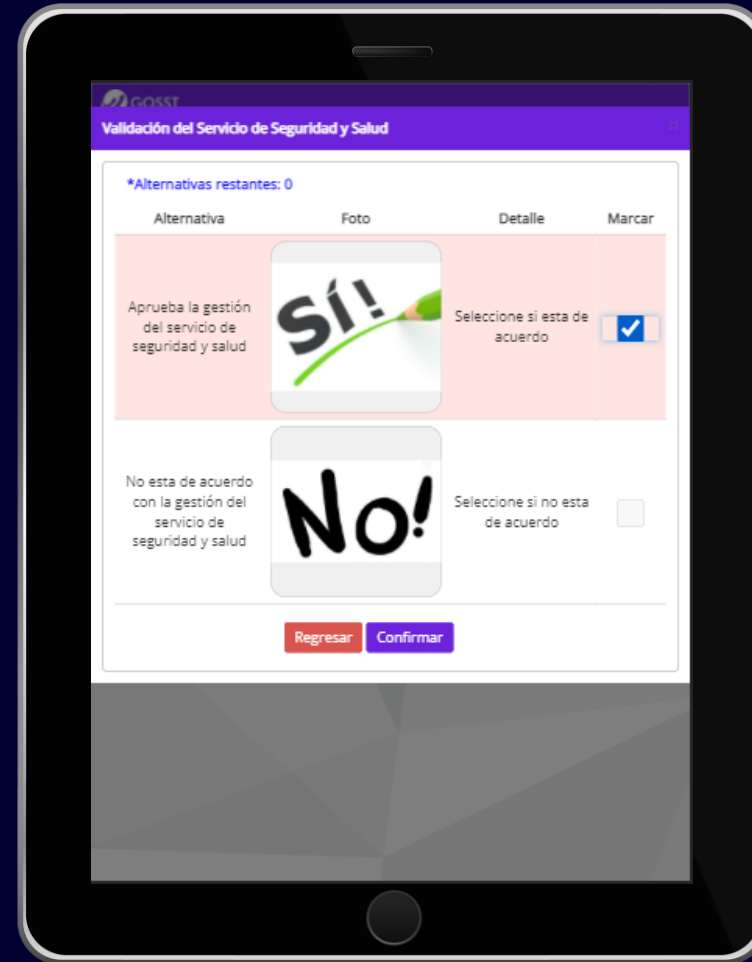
GOSST

Validación del Servicio de Seguridad y Salud

*Alternativas restantes: 0

| Alternativa | Foto | Detalle | Marcar |
|---|---|---|---|
| Aprueba la gestión del servicio de seguridad y salud | SÍ! | Seleccione si esta de acuerdo | ✓ |
| No esta de acuerdo con la gestión del servicio de seguridad y salud | No! | Seleccione si no esta de acuerdo | |

Regresar Confirmar